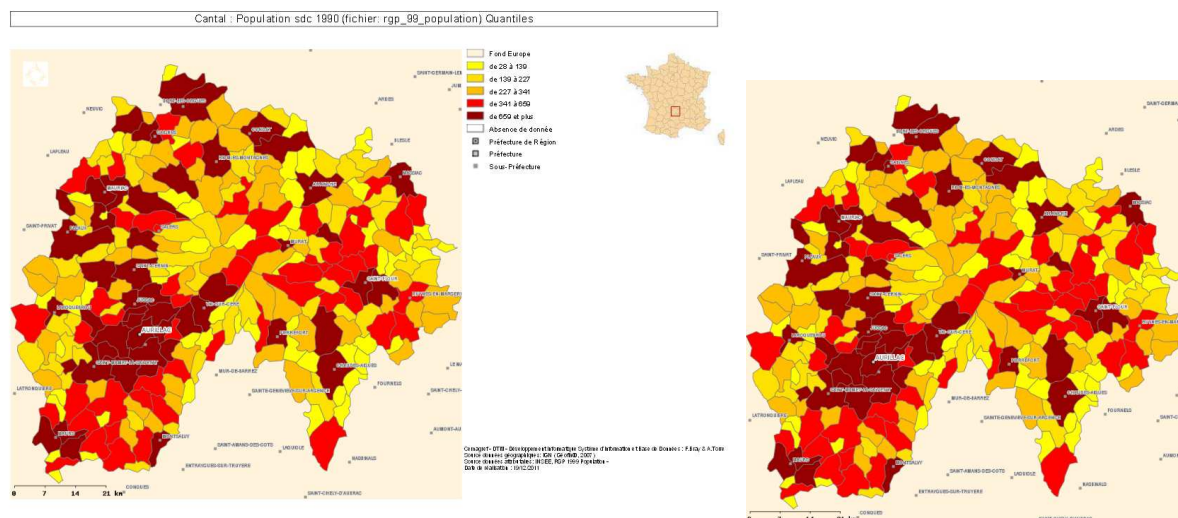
Cantal : Population sdc 1990 (fichier: rgp_99_population) Quantiles

Fond Europe
de 28 à 139
de 139 à 227
de 227 à 341
de 341 à 659
de 659 et plus
Absence de donnée
Préfecture de Région
Préfecture
Sous-Préfecture

AURILLAC
MAURIAC
SAINT-FLOUR
SAINT-GERMAIN-LEMBRON
ISSOIRE
NEUVIC
USSEL
LAFEUX
SAINT-PRIVAT
LATRONQUIERE
MUR-DE-BARREZ
SAINT-GENIEZ-D'OLT
SAINT-AMANS-DES-COTS
LAGUIOLE
NASBINALS
AUMONT-AUBRAC
ENTRAYGUES-SUR-TRUYERE
CONQUES
SAINT-CHELY-D'AUBRAC
MONTSALVY
FOURNELS
CHAUDES-AIGUES
PIERREFORT

0 7 14 21 km

Cartographie - DTBI - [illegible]
Source données géographiques : IGN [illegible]
Source données statistiques : INSEE, RGP 1999 Population
Date de réalisation : 19/12/2011